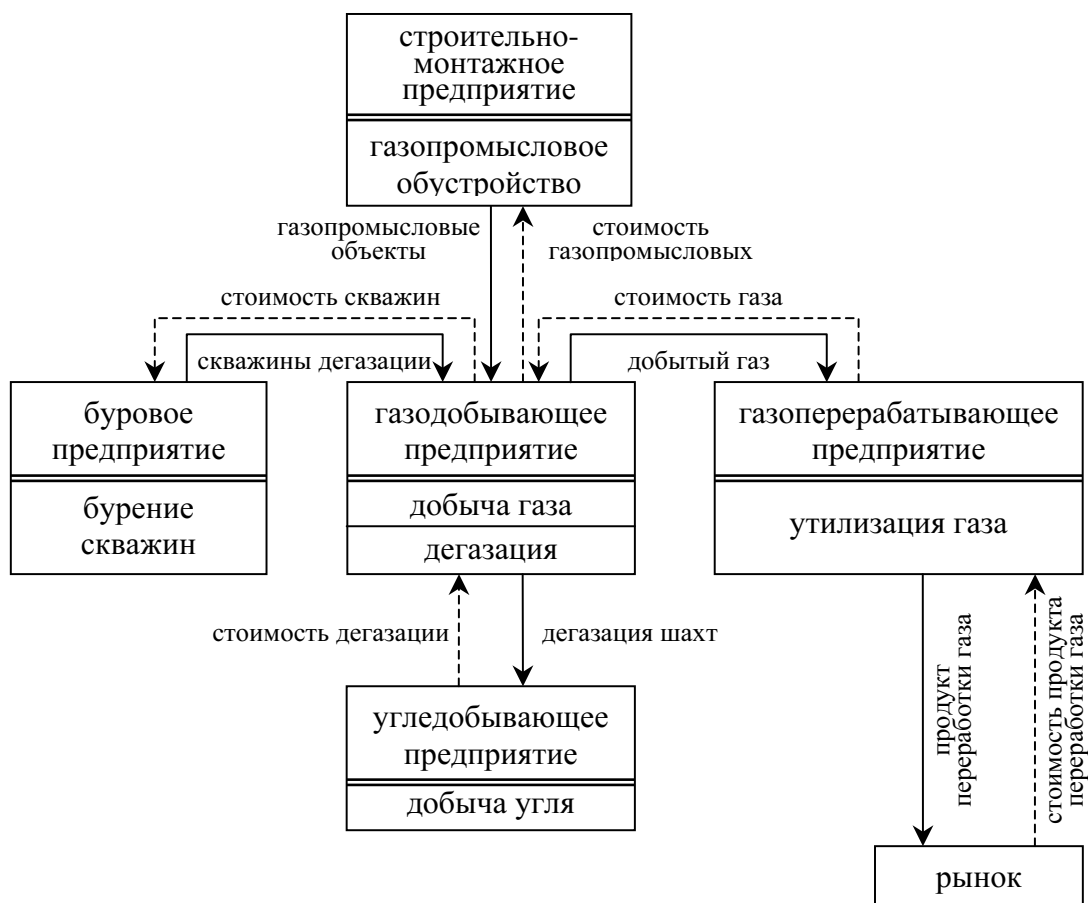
строительно-монтажное предприятие

газопромысловое обустройство

газопромысловые объекты

стоимость газопромысловых

стоимость скважин

скважины дегазации

стоимость газа

добытый газ

буровое предприятие

бурение скважин

газодобывающее предприятие

добыча газа

дегазация

газоперерабатывающее предприятие

утилизация газа

стоимость дегазации

дегазация шахт

угледобывающее предприятие

добыча угля

продукт переработки газа

стоимость продукта переработки газа

рынок